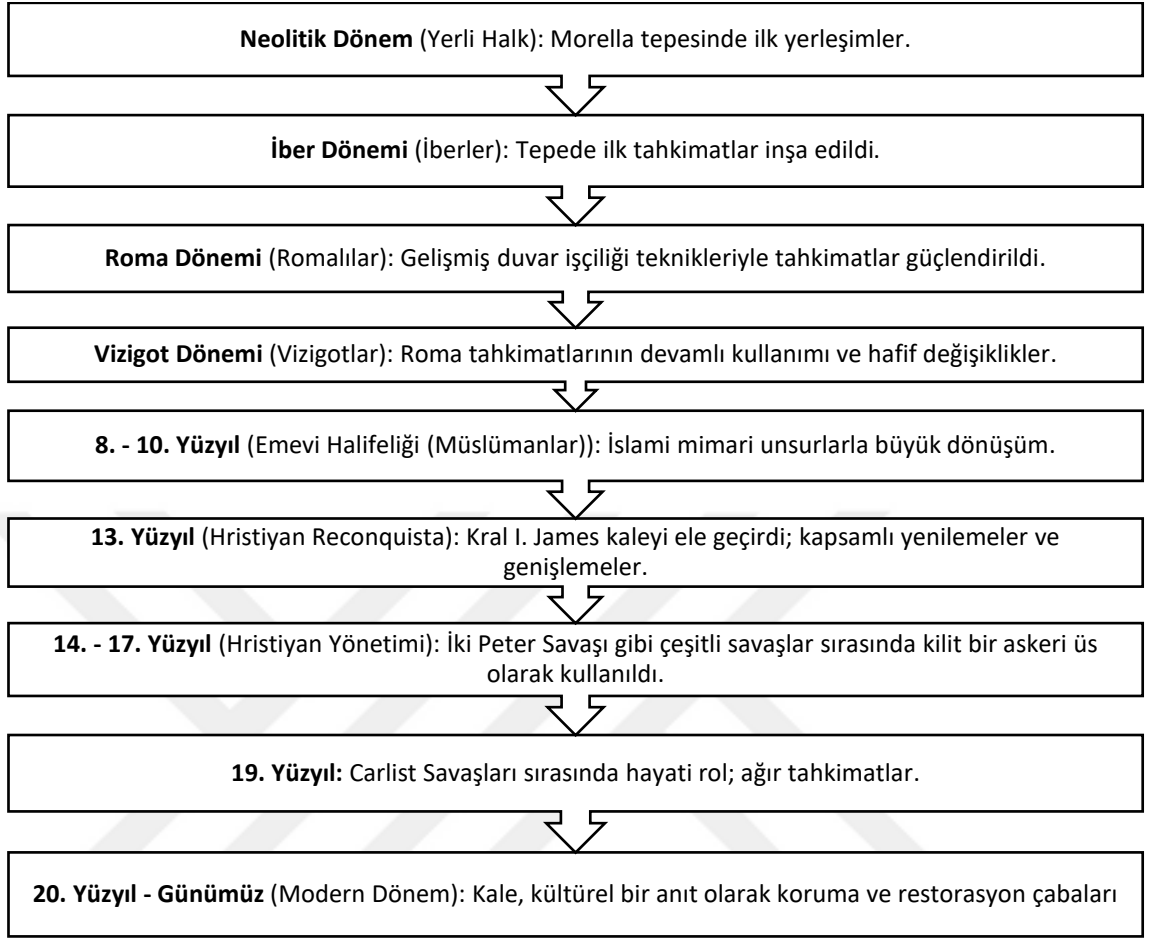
**Neolitik Dönem** (Yerli Halk): Morella tepesinde ilk yerleşimler.

**İber Dönemi** (İberler): Tepede ilk tahkimatlar inşa edildi.

**Roma Dönemi** (Romalılar): Gelişmiş duvar işçiliği teknikleriyle tahkimatlar güçlendirildi.

**Vizigot Dönemi** (Vizigotlar): Roma tahkimatlarının devamlı kullanımı ve hafif değişiklikler.

**8. - 10. Yüzyıl** (Emevi Halifeliği (Müslümanlar)): İslami mimari unsurlarla büyük dönüşüm.

**13. Yüzyıl** (Hristiyan Reconquista): Kral I. James kaleyi ele geçirdi; kapsamlı yenilemeler ve genişlemeler.

**14. - 17. Yüzyıl** (Hristiyan Yönetimi): İki Peter Savaşı gibi çeşitli savaşlar sırasında kilit bir askeri üs olarak kullanıldı.

**19. Yüzyıl:** Carlist Savaşları sırasında hayati rol; ağır tahkimatlar.

**20. Yüzyıl - Günümüz** (Modern Dönem): Kale, kültürel bir anıt olarak koruma ve restorasyon çabaları